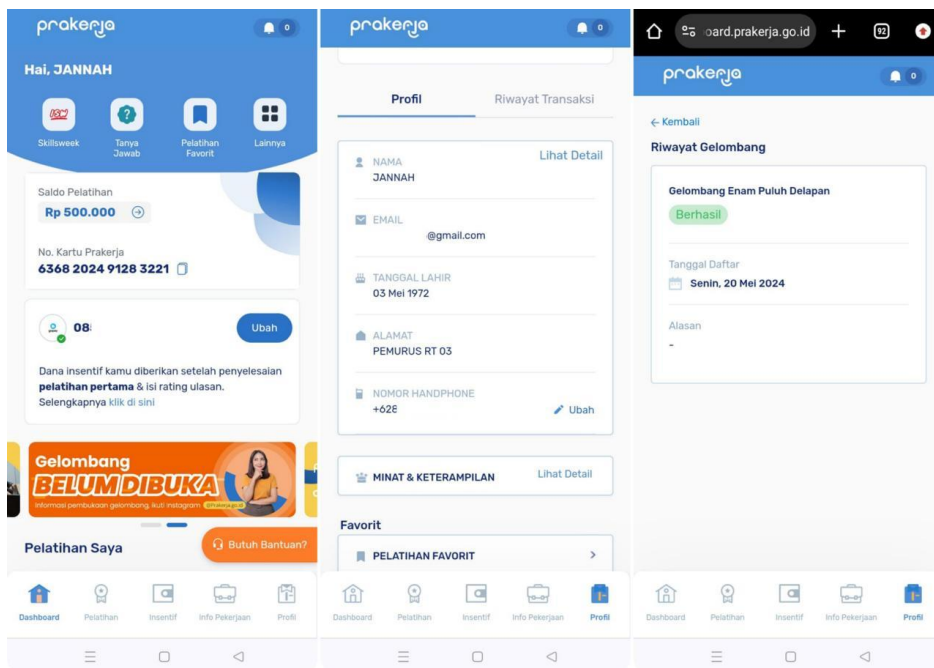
prakerja
0

Hai, JANNAH

Skillsweek
Tanya Jawab
Pelatihan Favorit
Lainnya

Saldo Pelatihan
Rp 500.000

No. Kartu Prakerja
6368 2024 9128 3221

08
Ubah

Dana insentif kamu diberikan setelah penyelesaian pelatihan pertama & isi rating ulasan. Selengkapnya klik di sini

Gelombang
BELUM DIBUKA
Informasi pembukaan gelombang ikuti instagram @prakerja.go.id

Pelatihan Saya
Butuh Bantuan?

Dashboard
Pelatihan
Insentif
Info Pekerjaan
Profil

prakerja
0

Profil
Riwayat Transaksi

NAMA
JANNAH
Lihat Detail

EMAIL
@gmail.com

TANGGAL LAHIR
03 Mei 1972

ALAMAT
PEMURUS RT 03

NOMOR HANDPHONE
+628
Ubah

MINAT & KETERAMPILAN
Lihat Detail

Favorit
PELATIHAN FAVORIT

Dashboard
Pelatihan
Insentif
Info Pekerjaan
Profil

oard.prakerja.go.id
92

prakerja
0

← Kembali
Riwayat Gelombang

Gelombang Enam Puluh Delapan
Berhasil

Tanggal Daftar
Senin, 20 Mei 2024

Alasan
-

Dashboard
Pelatihan
Insentif
Info Pekerjaan
Profil